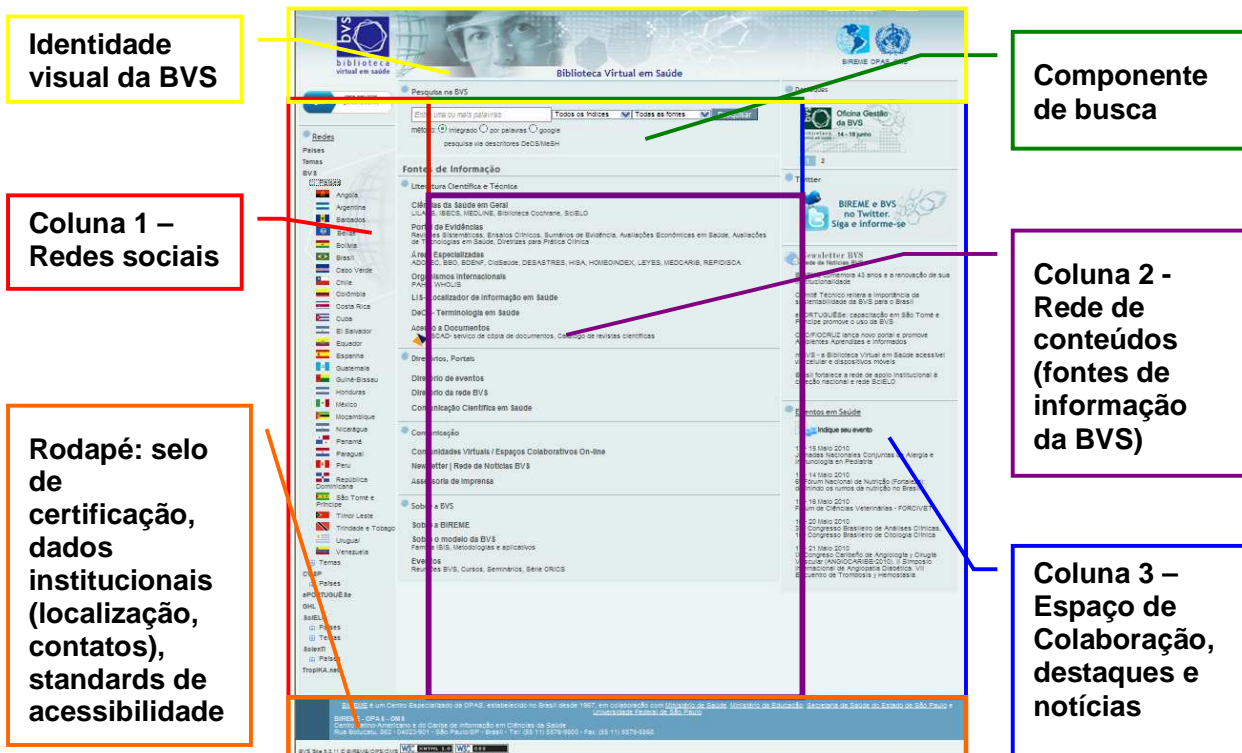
Identidade visual da BVS

Componente de busca

Coluna 1 – Redes sociais

Coluna 2 - Rede de conteúdos (fontes de informação da BVS)

Rodapé: selo de certificação, dados institucionais (localização, contatos), standards de acessibilidade

Coluna 3 – Espaço de Colaboração, destaques e notícias

bvs biblioteca virtual em saúde

Biblioteca Virtual em Saúde

BIREME OPAS OMS

Pesquisa na BVS

Todos os índices | Todas as fontes | Pesquisar

método: integrado por palavras google

pesquisa via descritores DeCS/MeSH

Redes
Países
Temas
BVS
Angola
Argentina
Barbados
Belize
Bolívia
Brasil
Cabo Verde
Chile
Colômbia
Costa Rica
Cuba
El Salvador
Equador
Espanha
Guatemala
Guiné-Bissau
Honduras
México
Moçambique
Nicarágua
Panamá
Paraguai
Peru
República Dominicana
São Tomé e Príncipe
Timor Leste
Trindade e Tobago
Uruguai
Venezuela
Temas
CVSP
Países
ePORTUGUÊSe
GHL
ScIELO
Países
Temas
ScienTI
Países
TropIKA.net

Fontes de Informação

Literatura Científica e Técnica

Ciências da Saúde em Geral
LILACS, IBECS, MEDLINE, Biblioteca Cochrane, SciELO

Portal de Evidências
Revisões Sistemáticas, Ensaios Clínicos, Sumários de Evidência, Avaliações Econômicas em Saúde, Avaliações de Tecnologias em Saúde, Diretrizes para Prática Clínica

Áreas Especializadas
ADOLEC, BBO, BDENF, CidSaúde, DESASTRES, HISA, HOMEOINDEX, LEYES, MEDCARIB, REPIDISCA

Organismos Internacionais
PAHO, WHOLIS

LIS - Localizador de Informação em Saúde

DeCS - Terminologia em Saúde

Acesso a Documentos
SCAD- serviço de cópia de documentos, Catálogo de revistas científicas

Diretórios, Portais

Diretório de eventos
Diretório da rede BVS
Comunicação Científica em Saúde

Comunicação

Comunidades Virtuais / Espaços Colaborativos On-line
Newsletter | Rede de Notícias BVS
Assessoria de Imprensa

Sobre a BVS

Sobre a BIREME
Sobre o modelo da BVS
Família ISIS, Metodologias e aplicativos
Eventos
Reuniões BVS, Cursos, Seminários, Série CRICS

Destaques

Oficina Gestão da BVS
14 - 18 junho

1 2

Twitter

BIREME e BVS no Twitter. Siga e informe-se

Newsletter BVS
Rede de Notícias BVS

BIREME comemora 43 anos e a renovação de sua institucionalidade

Comitê Técnico reitera a importância da sustentabilidade da BVS para o Brasil

ePORTUGUÊSe: capacitação em São Tomé e Príncipe promove o uso da BVS

ICICT/FIOCRUZ lança novo portal e promove Ambientes Aprendizes e Informados

m-BVS - a Biblioteca Virtual em Saúde acessível via celular e dispositivos móveis

Brasil fortalece a rede de apoio institucional à coleção nacional e rede SciELO

Eventos em Saúde

Indique seu evento

13 - 15 Maio 2010
Jornadas Nacionales Conjuntas de Alergia e Inmunologia en Pediatria

12 - 14 Maio 2010
6º Fórum Nacional de Nutrição (Fortaleza): definindo os rumos da nutrição no Brasil

14 - 16 Maio 2010
Fórum de Ciências Veterinárias - FORCIVET

17 - 20 Maio 2010
Congresso Brasileiro de Análises Clínicas; Congresso Brasileiro de Citologia Clínica

19 - 21 Maio 2010
Congresso Caribeño de Angiologia y Cirugía Vascular (ANGIOCARIBE-2010), II Simposio Internacional de Angiopatia Diabética, VII Encuentro de Trombosis y Hemostasia

BIREME é um Centro Especializado da OPAS, estabelecido no Brasil desde 1967, em colaboração com Ministério da Saúde, Ministério da Educação, Secretaria da Saúde do Estado de São Paulo e Universidade Federal de São Paulo

BIREME - OPAS - OMS
Centro Latino-Americano e do Caribe de Informação em Ciências da Saúde
Rua Botucatu, 862 - 04023-901 - São Paulo/SP - Brasil - Tel: (55 11) 5576-9800 - Fax: (55 11) 5575-8868

BVS Site 5.1 | © BIREME/OPAS/OMS W3C XHTML 1.0 W3C CSS